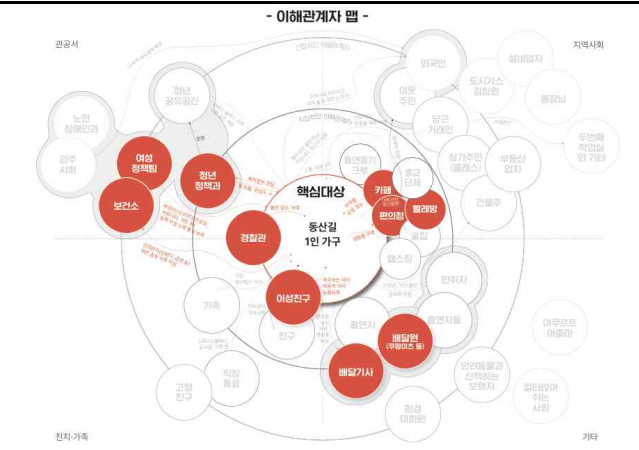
- 이해관계자 맵 -

관공서

지역사회

친지·가족

기타

핵심대상

동산길
1인 가구

노인
장애인과

파주
시청

여성
정책팀

보건소

청년
공유공간

청년
정책과

경찰관

이성친구

가족

친구

고향
친구

직장
동료

외국인

이웃
주민

당근
거래인

도시가스
검침원

설비업자

통장님

무연고
작업실
외 기타

상가주인
(플래스)

부동산
업자

건물주

카페

종교
단체

빨래방

편의점

헬스장

음식

반려자

출연자들

출연자

배달원
(쿠팡이츠 등)

배달기사

반려동물과
산책하는
보행자

환경
미화원

야쿠르트
아줌마

길고양이
주는
사람